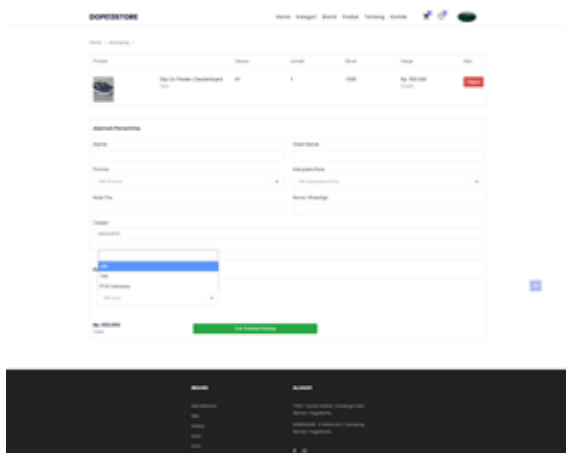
DOPEIDSTORE

Home Kategori Brand Produk Tentang Kontak

Home / Keranjang /

| Produk | | Ukuran | Jumlah | Berat | Harga | Aksi |
|---|---|---|---|---|---|---|
| | Slip On Pewter Checkerboard | 41 | 1 | 1000 | Rp. 850.000 | Hapus |

Alamat Penerima

Nama

Email

Provinsi

Kabupaten/Kota

Kode Pos

Nomor WhatsApp

Catatan

JNE

TIKI

POS Indonesia

Rp. 850.000

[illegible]

BRAND

ALAMAT

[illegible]